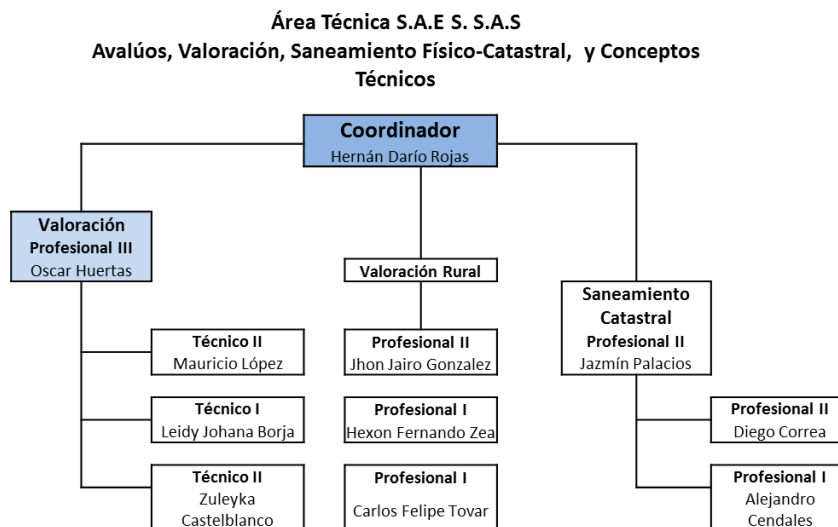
Área Técnica S.A.E S. S.A.S
Avalúos, Valoración, Saneamiento Físico-Catastral, y Conceptos Técnicos

Coordinador
Hernán Darío Rojas

Valoración
Profesional III
Oscar Huertas

Técnico II
Mauricio López

Técnico I
Leidy Johana Borja

Técnico II
Zuleyka Castelblanco

Valoración Rural

Profesional II
Jhon Jairo Gonzalez

Profesional I
Hexon Fernando Zea

Profesional I
Carlos Felipe Tovar

Saneamiento Catastral
Profesional II
Jazmín Palacios

Profesional II
Diego Correa

Profesional I
Alejandro Cendales